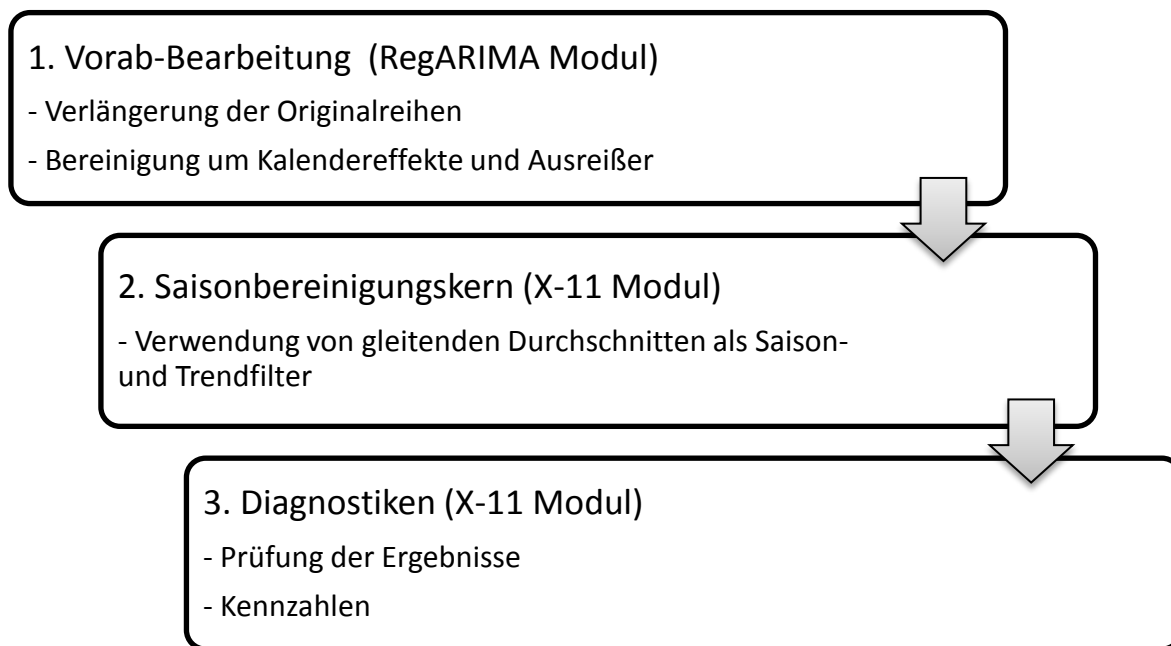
1. Vorab-Bearbeitung (RegARIMA Modul)

- Verlängerung der Originalreihen

- Bereinigung um Kalendereffekte und Ausreißer

2. Saisonbereinigungskern (X-11 Modul)

- Verwendung von gleitenden Durchschnitten als Saison- und Trendfilter

3. Diagnostiken (X-11 Modul)

- Prüfung der Ergebnisse

- Kennzahlen